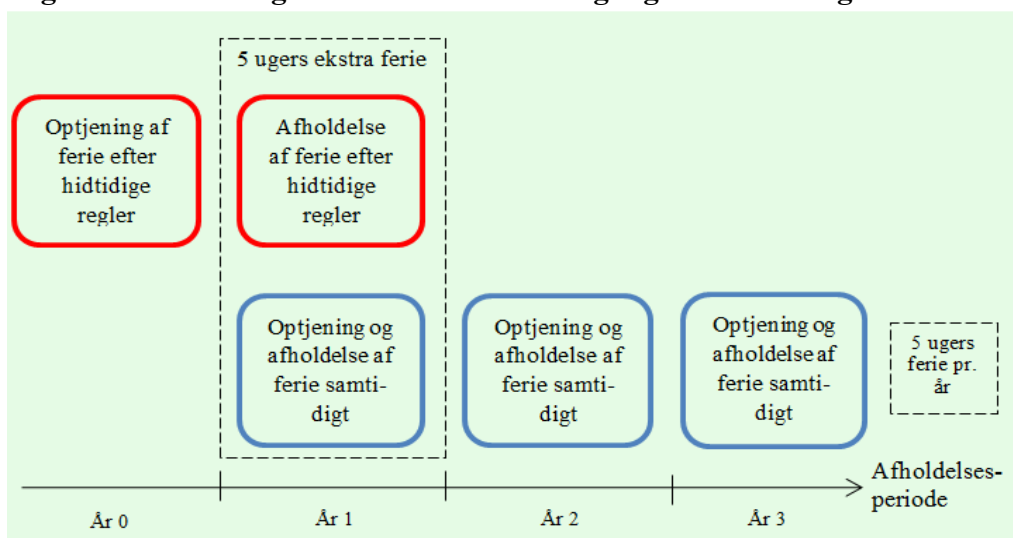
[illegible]

5 ugers ekstra ferie

Optjening af ferie efter hidtidige regler

Afholdelse af ferie efter hidtidige regler

Optjening og afholdelse af ferie samtidigt

Optjening og afholdelse af ferie samtidigt

Optjening og afholdelse af ferie samtidigt

5 ugers ferie pr. år

Afholdelsesperiode

År 0

År 1

År 2

År 3